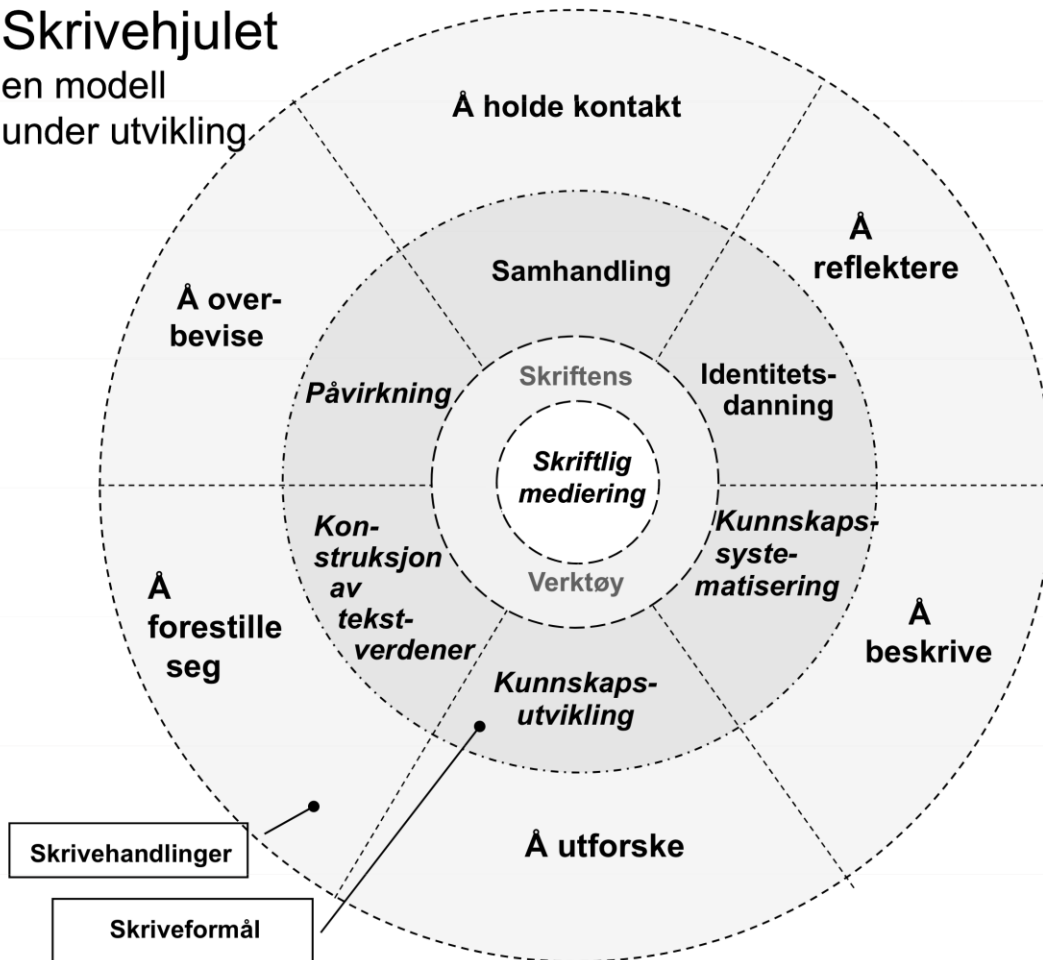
Skrivehjulet
en modell under utvikling

Å holde kontakt

Å reflektere

Å beskrive

Å utforske

Å forestille seg

Å overbevise

Samhandling

Identitetsdanning

Kunnskapssystematisering

Kunnskapsutvikling

Konstruksjon av tekstverdener

Påvirkning

Skriftens

Skriftlig mediering

Verktøy

Skrivehandlinger

Skriveformål